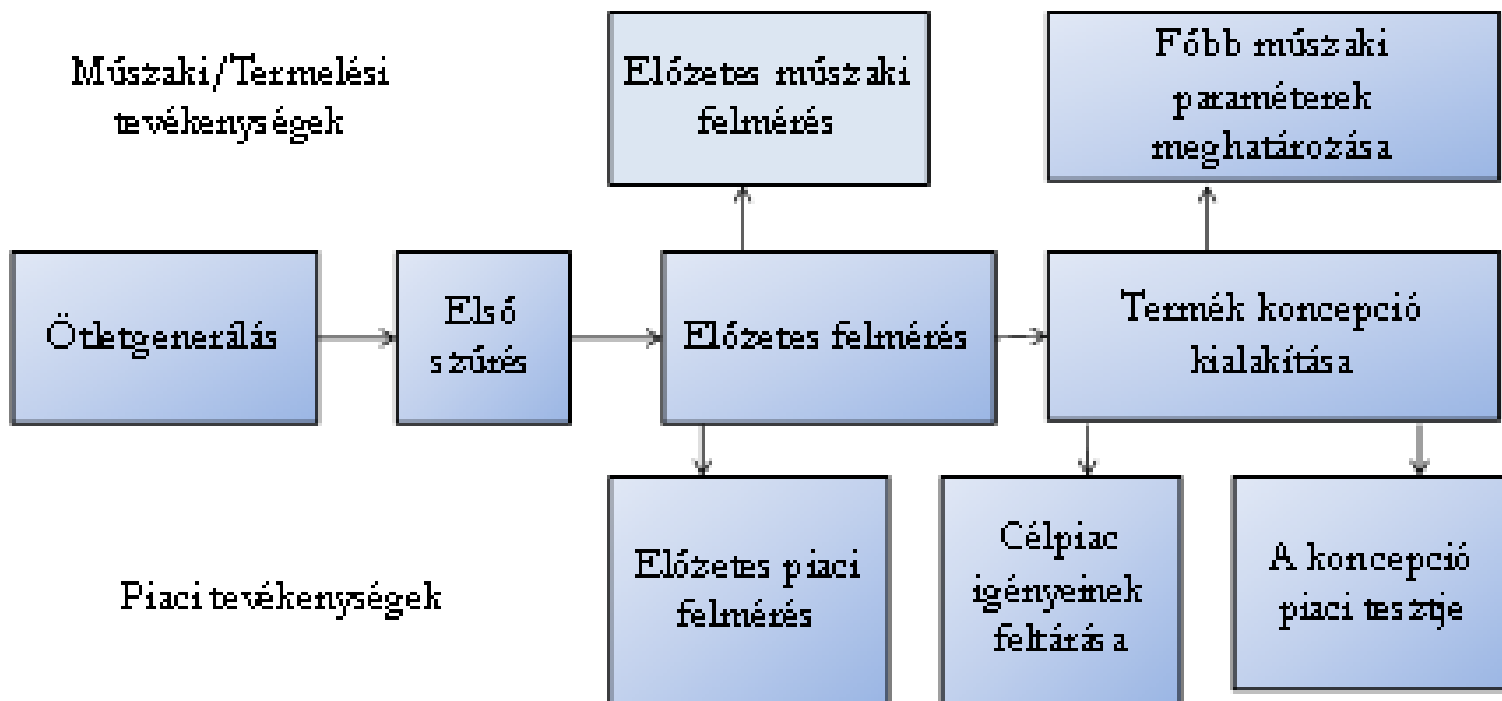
Műszaki/Termelési tevékenységek

Előzetes műszaki felmérés

Főbb műszaki paraméterek meghatározása

Ötletgenerálás

Első szűrés

Előzetes felmérés

Termék koncepció kialakítása

Előzetes piaci felmérés

Célpiac igényeinek feltárása

A koncepció piaci tesztje

Piaci tevékenységek